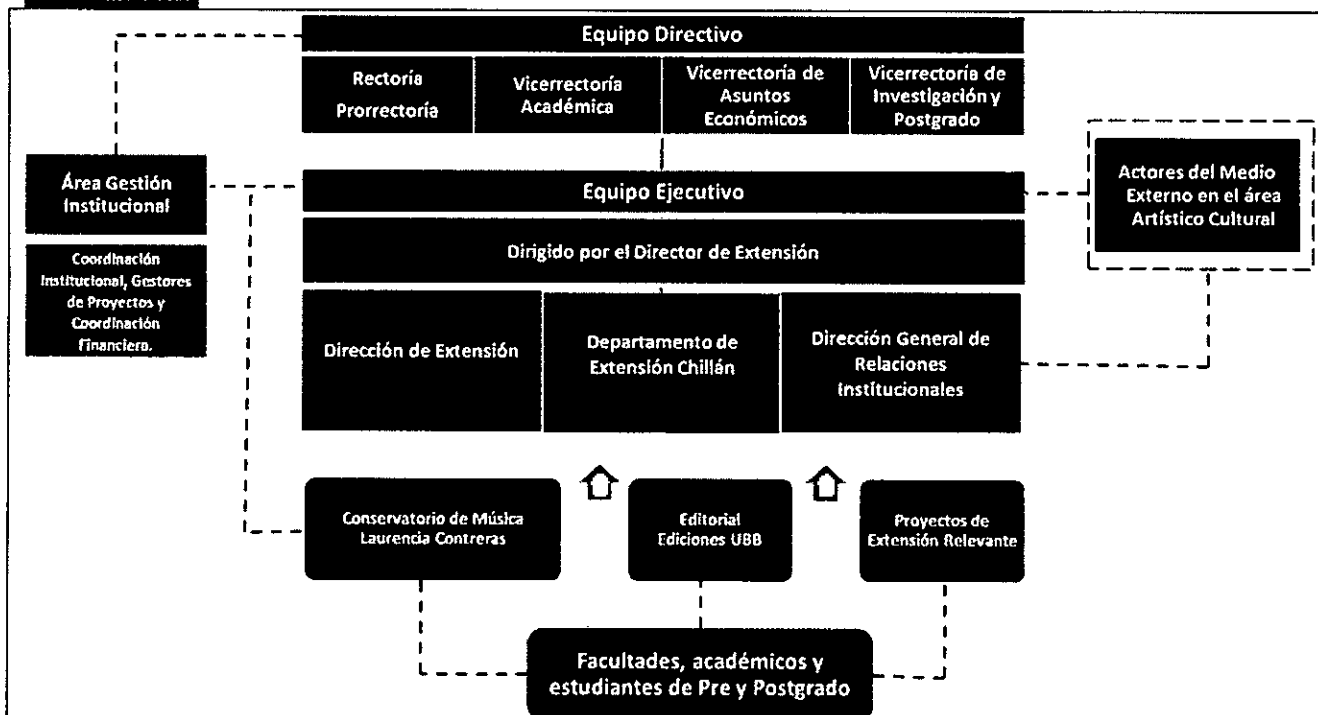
Equipo Directivo

Rectoría Prorrectoría

Vicerrectoría Académica

Vicerrectoría de Asuntos Económicos

Vicerrectoría de Investigación y Postgrado

Área Gestión Institucional

Coordinación Institucional, Gestores de Proyectos y Coordinación Financiera.

Equipo Ejecutivo

Actores del Medio Externo en el área Artístico Cultural

Dirigido por el Director de Extensión

Dirección de Extensión

Departamento de Extensión Chillán

Dirección General de Relaciones Institucionales

Conservatorio de Música Laurencia Contreras

Editorial Ediciones UBB

Proyectos de Extensión Relevante

Facultades, académicos y estudiantes de Pre y Postgrado